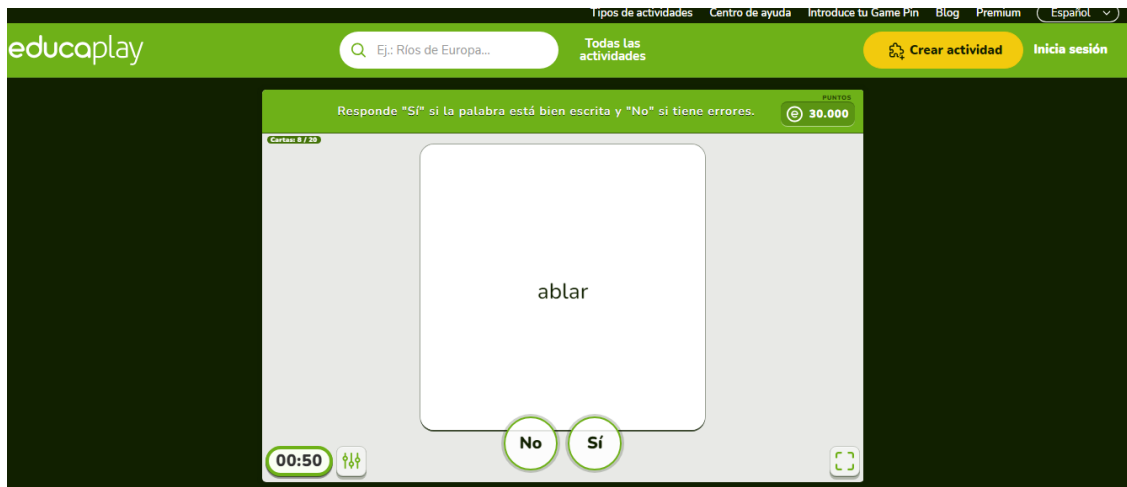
Tipos de actividades Centro de ayuda Introduce tu Game Pin Blog Premium Español

educaplay

Ej.: Ríos de Europa...

Todas las actividades

Crear actividad

Inicia sesión

Responde "Sí" si la palabra está bien escrita y "No" si tiene errores.

PUNTOS

30.000

Cartas: 8 / 20

ablar

00:50

No

Sí